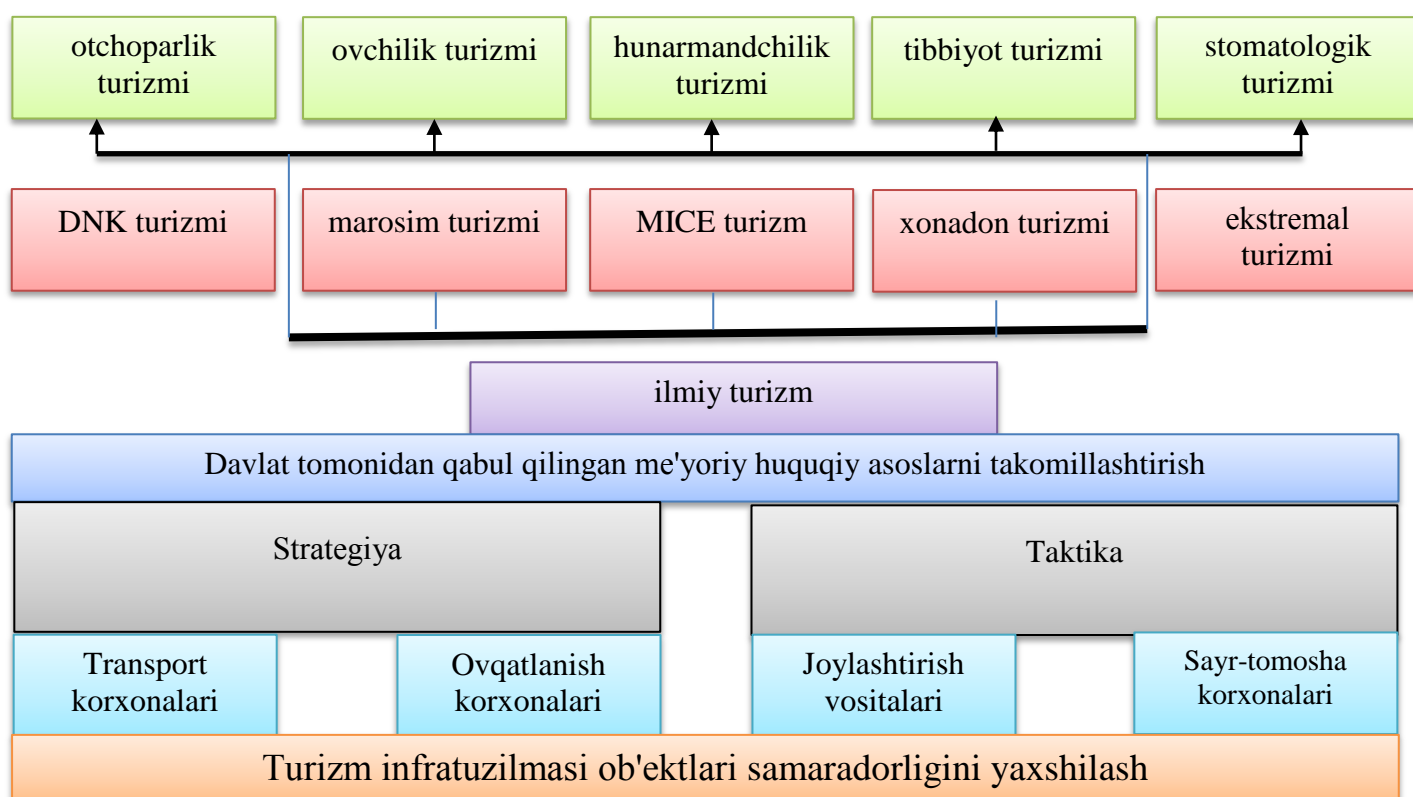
otchoparlik turizmi

ovchilik turizmi

hunarmandchilik turizmi

tibbiyot turizmi

stomatologik turizmi

DNK turizmi

marosim turizmi

MICE turizm

xonadon turizmi

ekstremal turizmi

ilmiy turizm

Davlat tomonidan qabul qilingan me'yoriy huquqiy asoslarni takomillashtirish

Strategiya

Taktika

Transport korxonalari

Ovqatlanish korxonalari

Joylashtirish vositalari

Sayr-tomosha korxonalari

Turizm infratuzilmasi ob'ektlari samaradorligini yaxshilash